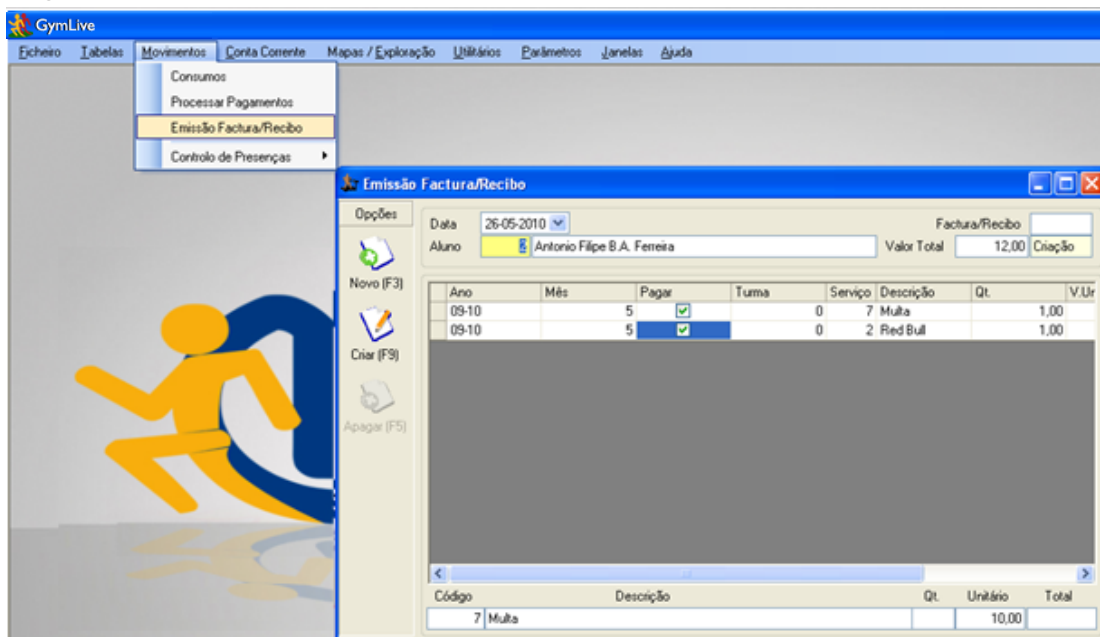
GymLive

Ficheiro Tabelas Movimentos Conta Corrente Mapas / Exploração Utilitários Parâmetros Janelas Ajuda

Consumos
Processar Pagamentos
Emissão Factura/Recibo
Controlo de Presenças

Emissão Factura/Recibo

Opções
Novo (F3)
Criar (F9)
Apagar (F5)

Data 26-05-2010
Aluno 6 Antonio Filipe B.A. Ferreira
Factura/Recibo
Valor Total 12,00 Criação

| Ano | Mês | Pagar | Turma | Serviço | Descrição | Qt. | V.Ur |
|---|---|---|---|---|---|---|---|
| 09-10 | 5 | ☑ | 0 | 7 | Multa | 1,00 | |
| 09-10 | 5 | ☑ | 0 | 2 | Red Bull | 1,00 | |

| Código | Descrição | Qt. | Unitário | Total |
|---|---|---|---|---|
| 7 | Multa | | 10,00 | |